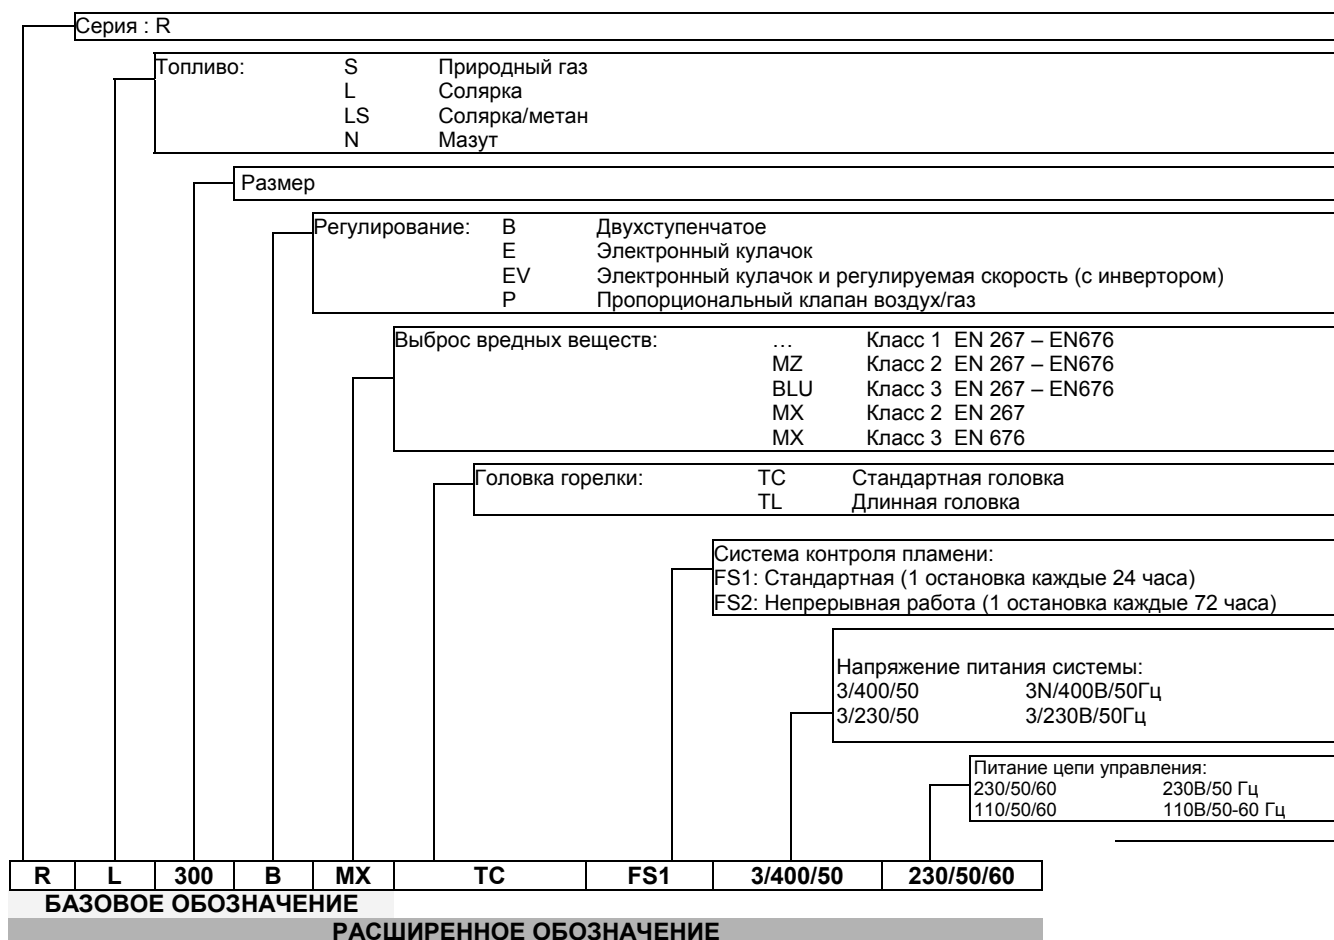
Серия : R

Топливо: S Природный газ
L Солярка
LS Солярка/метан
N Мазут

Размер

Регулирование: B Двухступенчатое
E Электронный кулачок
EV Электронный кулачок и регулируемая скорость (с инвертором)
P Пропорциональный клапан воздух/газ

Выброс вредных веществ: … Класс 1 EN 267 – EN676
MZ Класс 2 EN 267 – EN676
BLU Класс 3 EN 267 – EN676
MX Класс 2 EN 267
MX Класс 3 EN 676

Головка горелки: TC Стандартная головка
TL Длинная головка

Система контроля пламени:
FS1: Стандартная (1 остановка каждые 24 часа)
FS2: Непрерывная работа (1 остановка каждые 72 часа)

Напряжение питания системы:
3/400/50 3N/400В/50Гц
3/230/50 3/230В/50Гц

Питание цепи управления:
230/50/60 230В/50 Гц
110/50/60 110В/50-60 Гц

| R | L | 300 | B | MX | TC | FS1 | 3/400/50 | 230/50/60 |
|---|---|---|---|---|---|---|---|---|

БАЗОВОЕ ОБОЗНАЧЕНИЕ
РАСШИРЕННОЕ ОБОЗНАЧЕНИЕ